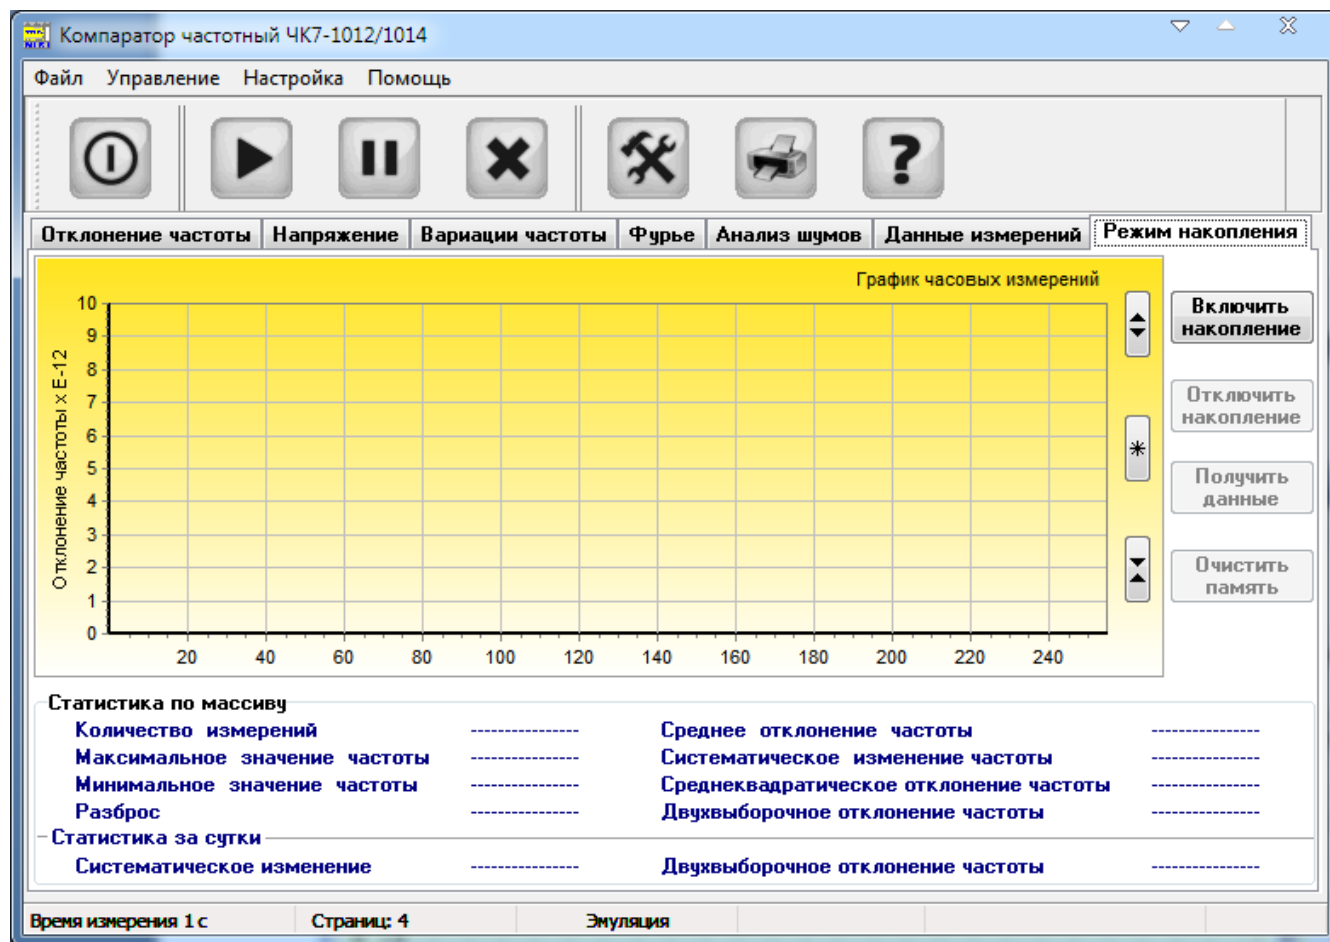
Компаратор частотный ЧК7-1012/1014

Файл Управление Настройка Помощь

Отклонение частоты | Напряжение | Вариации частоты | Фурье | Анализ шумов | Данные измерений | Режим накопления

График часовых измерений

Отклонение частоты x E-12

10 9 8 7 6 5 4 3 2 1 0

20 40 60 80 100 120 140 160 180 200 220 240

*

Включить накопление

Отключить накопление

Получить данные

Очистить память

Статистика по массиву

Количество измерений ---------------- Среднее отклонение частоты ----------------

Максимальное значение частоты ---------------- Систематическое изменение частоты ----------------

Минимальное значение частоты ---------------- Среднеквадратическое отклонение частоты ----------------

Разброс ---------------- Двухвыборочное отклонение частоты ----------------

Статистика за сутки

Систематическое изменение ---------------- Двухвыборочное отклонение частоты ----------------

Время измерения 1 с | Страниц: 4 | Эмуляция